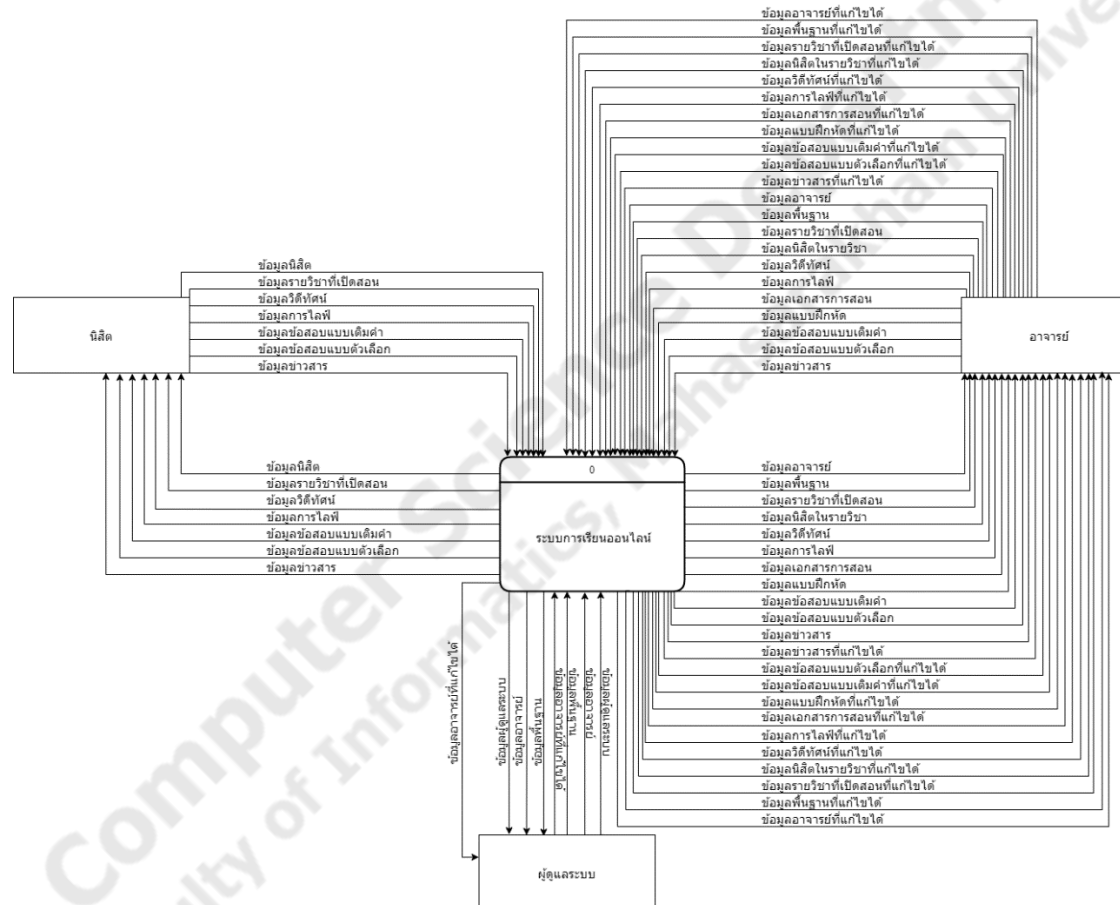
ข้อมูลอาจารย์ที่แก้ไขได้
ข้อมูลพื้นฐานที่แก้ไขได้
ข้อมูลรายวิชาที่เปิดสอนที่แก้ไขได้
ข้อมูลนิสิตในรายวิชาที่แก้ไขได้
ข้อมูลวิดีทัศน์ที่แก้ไขได้
ข้อมูลการไลฟ์ที่แก้ไขได้
ข้อมูลเอกสารการสอนที่แก้ไขได้
ข้อมูลแบบฝึกหัดที่แก้ไขได้
ข้อมูลข้อสอบแบบเติมคำที่แก้ไขได้
ข้อมูลข้อสอบแบบตัวเลือกที่แก้ไขได้
ข้อมูลข่าวสารที่แก้ไขได้
ข้อมูลอาจารย์
ข้อมูลพื้นฐาน
ข้อมูลรายวิชาที่เปิดสอน
ข้อมูลนิสิตในรายวิชา
ข้อมูลวิดีทัศน์
ข้อมูลการไลฟ์
ข้อมูลเอกสารการสอน
ข้อมูลแบบฝึกหัด
ข้อมูลข้อสอบแบบเติมคำ
ข้อมูลข้อสอบแบบตัวเลือก
ข้อมูลข่าวสาร

นิสิต

ข้อมูลนิสิต
ข้อมูลรายวิชาที่เปิดสอน
ข้อมูลวิดีทัศน์
ข้อมูลการไลฟ์
ข้อมูลข้อสอบแบบเติมคำ
ข้อมูลข้อสอบแบบตัวเลือก
ข้อมูลข่าวสาร

อาจารย์

ข้อมูลนิสิต
ข้อมูลรายวิชาที่เปิดสอน
ข้อมูลวิดีทัศน์
ข้อมูลการไลฟ์
ข้อมูลข้อสอบแบบเติมคำ
ข้อมูลข้อสอบแบบตัวเลือก
ข้อมูลข่าวสาร

0
ระบบการเรียนออนไลน์

ข้อมูลอาจารย์
ข้อมูลพื้นฐาน
ข้อมูลรายวิชาที่เปิดสอน
ข้อมูลนิสิตในรายวิชา
ข้อมูลวิดีทัศน์
ข้อมูลการไลฟ์
ข้อมูลเอกสารการสอน
ข้อมูลแบบฝึกหัด
ข้อมูลข้อสอบแบบเติมคำ
ข้อมูลข้อสอบแบบตัวเลือก
ข้อมูลข่าวสาร
ข้อมูลข่าวสารที่แก้ไขได้
ข้อมูลข้อสอบแบบตัวเลือกที่แก้ไขได้
ข้อมูลข้อสอบแบบเติมคำที่แก้ไขได้
ข้อมูลแบบฝึกหัดที่แก้ไขได้
ข้อมูลเอกสารการสอนที่แก้ไขได้
ข้อมูลการไลฟ์ที่แก้ไขได้
ข้อมูลวิดีทัศน์ที่แก้ไขได้
ข้อมูลนิสิตในรายวิชาที่แก้ไขได้
ข้อมูลรายวิชาที่เปิดสอนที่แก้ไขได้
ข้อมูลพื้นฐานที่แก้ไขได้
ข้อมูลอาจารย์ที่แก้ไขได้

ข้อมูลอาจารย์ที่แก้ไขได้
ข้อมูลผู้ดูแลระบบ
ข้อมูลอาจารย์
ข้อมูลพื้นฐาน
ข้อมูลอาจารย์ที่แก้ไขได้
ข้อมูลอาจารย์
ข้อมูลผู้ดูแลระบบ

ผู้ดูแลระบบ